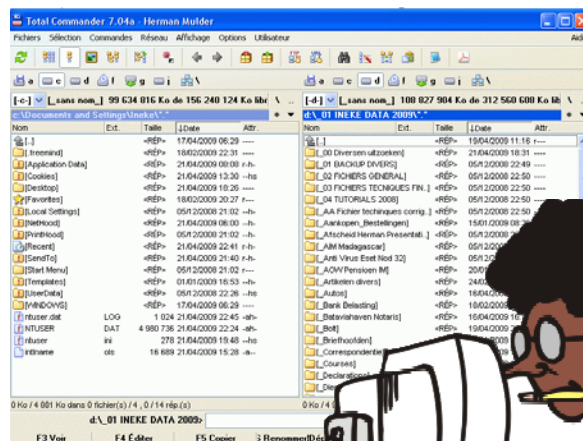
Total Commander 7.04a - Herman Mulder

Fichiers Sélection Commandes Réseau Affichage Options Utilisateur

[-c-] [_sans nom_] 99 634 816 Ko de 156 240 124 Ko libr

c:\Documents and Settings\Ineke\*.*

| Nom | Ext. | Taille | ↓Date | Attr. |
|---|---|---|---|---|
| [..] | | <REP> | 17/04/2009 06:29 | ---- |
| [.freemind] | | <REP> | 18/02/2009 22:31 | ---- |
| [Application Data] | | <REP> | 21/04/2009 08:08 | r-h- |
| [Cookies] | | <REP> | 21/04/2009 13:30 | --hs |
| [Desktop] | | <REP> | 21/04/2009 18:26 | ---- |
| [Favorites] | | <REP> | 18/02/2009 20:27 | r--- |
| [Local Settings] | | <REP> | 05/12/2008 21:02 | --h- |
| [NetHood] | | <REP> | 05/12/2008 21:02 | --h- |
| [PrintHood] | | <REP> | 05/12/2008 21:02 | --h- |
| [Recent] | | <REP> | 21/04/2009 22:41 | r-h- |
| [SendTo] | | <REP> | 21/04/2009 21:40 | r-h- |
| [Start Menu] | | <REP> | 05/12/2008 21:02 | r--- |
| [Templates] | | <REP> | 01/01/2009 16:53 | --h- |
| [UserData] | | <REP> | 05/12/2008 22:26 | --hs |
| [WINDOWS] | | <REP> | 17/04/2009 06:29 | ---- |
| ntuser | dat | 1 024 | 21/04/2009 22:45 | -ah- |
| NTUSER | DAT | 4 980 736 | 21/04/2009 22:44 | -ah- |
| ntuser | ini | 278 | 21/04/2009 14:38 | --hs |
| intlname | ols | 16 689 | 21/04/2009 15:28 | -a-- |

0 Ko / 4 001 Ko dans 0 fichier(s) / 4 , 0 / 14 rép.(s)

[-d-] [_sans nom_] 108 827 904 Ko de 312 560 608 Ko lib

d:\_01 INEKE DATA 2009\*.*

| Nom | Ext. | Taille | ↓Date | Attr. |
|---|---|---|---|---|
| [..] | | <REP> | 19/04/2009 11:18 | ---- |
| [_00 Diversen uitzoeken] | | <REP> | 21/04/2009 18:31 | ---- |
| [_01 BACKUP DIVERS] | | <REP> | 05/12/2008 22:49 | ---- |
| [_02 FICHIERS GENERAL] | | <REP> | 05/12/2008 22:50 | ---- |
| [_03 FICHIERS TECNIQUES FIN..] | | <REP> | 05/12/2008 22:50 | ---- |
| [_04 TUTORIALS 2008] | | <REP> | 05/12/2008 22:50 | ---- |
| [_AA Fichier techinques corrig..] | | <REP> | 05/12/2008 22:50 | ---- |
| [_Aankopen_Bestellingen] | | <REP> | 15/01/2009 08:3 | |
| [_Afscheid Herman Presentati..] | | <REP> | 05/12/2008 22 | |
| [_AIM Madagascar] | | <REP> | 05/12/2008 2 | |
| [_Anti Virus Eset Nod 32] | | <REP> | 05/12/2008 | |
| [_AOW Pensioen IM] | | <REP> | 20/0 | |
| [_Artikelen divers] | | <REP> | 24/0 | |
| [_Autos] | | <REP> | 05/1 | |
| [_Bank Belasting] | | <REP> | 18/02/ | |
| [_Bataviahaven Notaris] | | <REP> | 16/04/2009 16 | |
| [_Bolt] | | <REP> | 16/04/2009 22 | |
| [_Briefhoofden] | | <REP> | | |
| [_Correspondentie] | | | | |
| [_Courses] | | | | |
| [_Declarations] | | | | |
| [_Diep] | | | | |

d:\_01 INEKE DATA 2009>

F3 Voir F4 Éditer F5 Copier F6 Renommer/Dép